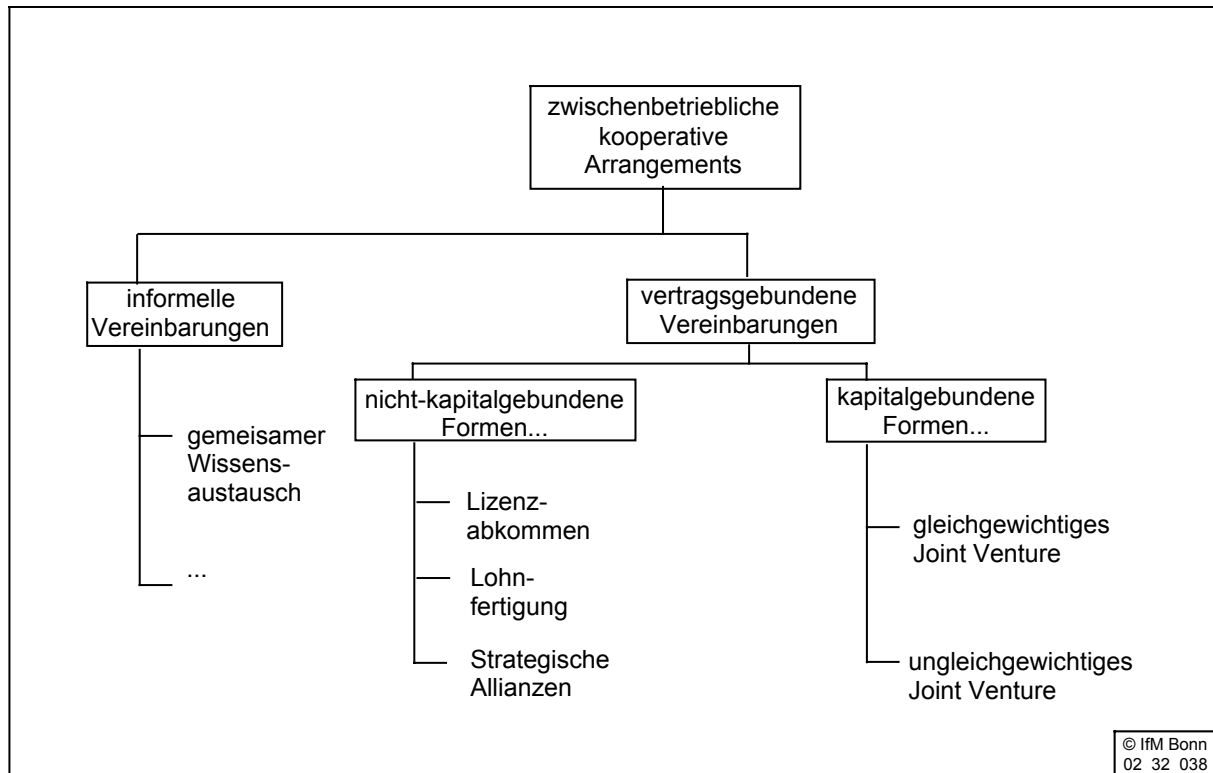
zwischenbetriebliche kooperative Arrangements

informelle Vereinbarungen

gemeisamer Wissensaustausch

...

vertragsgebundene Vereinbarungen

nicht-kapitalgebundene Formen...

Lizenzabkommen

Lohnfertigung

Strategische Allianzen

kapitalgebundene Formen...

gleichgewichtiges Joint Venture

ungleichgewichtiges Joint Venture

© IfM Bonn
02 32 038